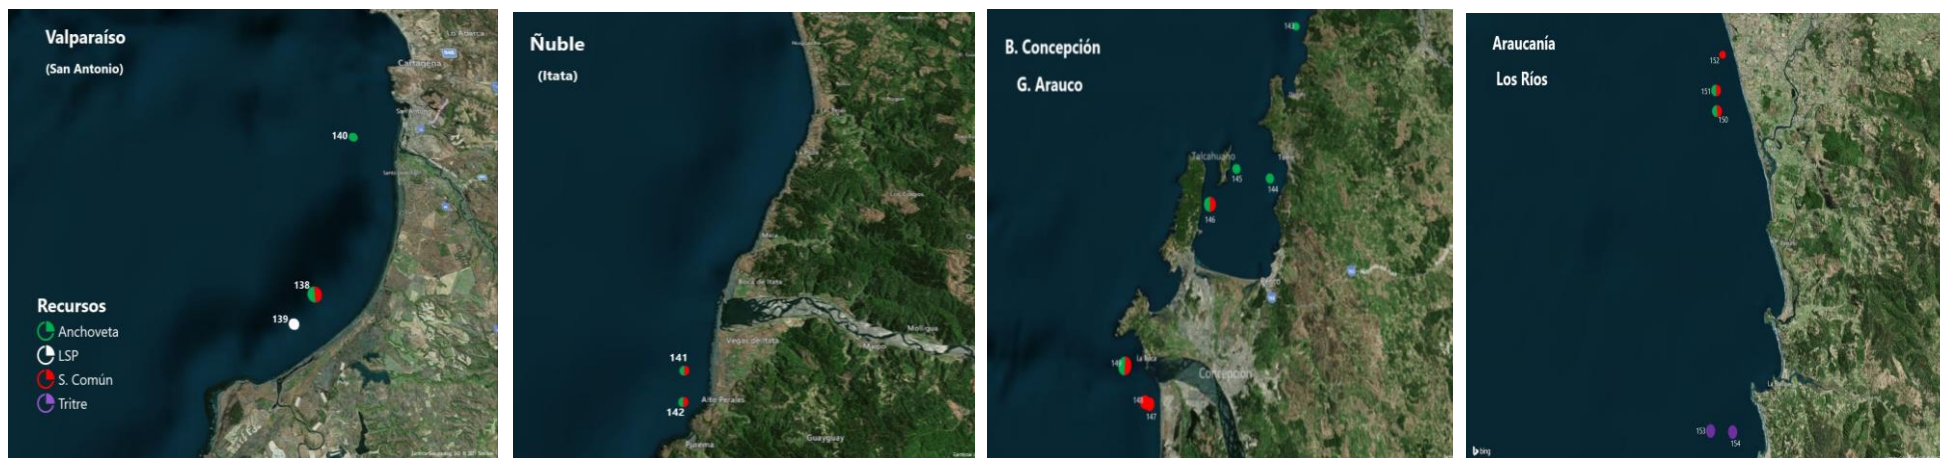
Valparaíso

(San Antonio)

Cartagena

140

138

139

Recursos

Anchoveta

LSP

S. Común

Tritre

Ñuble

(Itata)

141

142

B. Concepción

G. Arauco

143

Talcahuano

145

144

146

149

148

147

Concepción

Araucanía

Los Ríos

152

151

150

153

154

bing